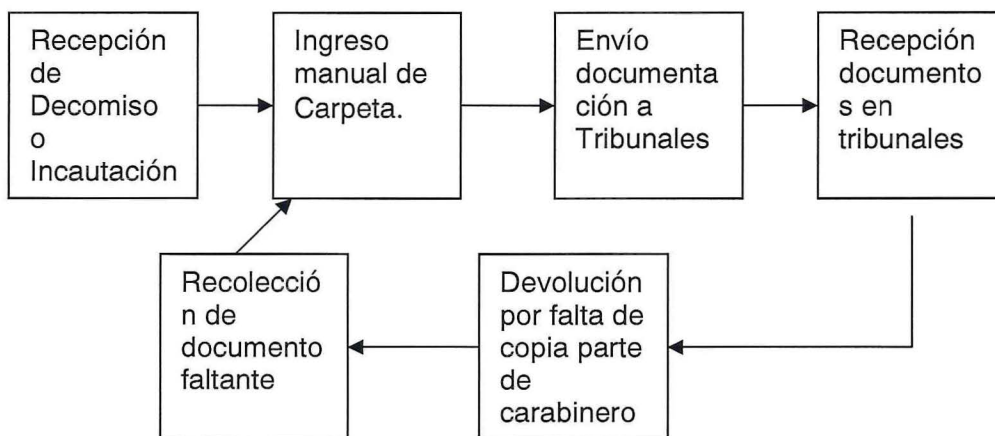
Recepción de Decomiso o Incautación

Ingreso manual de Carpeta.

Envío documenta ción a Tribunales

Recepción documento s en tribunales

Devolución por falta de copia parte de carabinero

Recolecció n de documento faltante